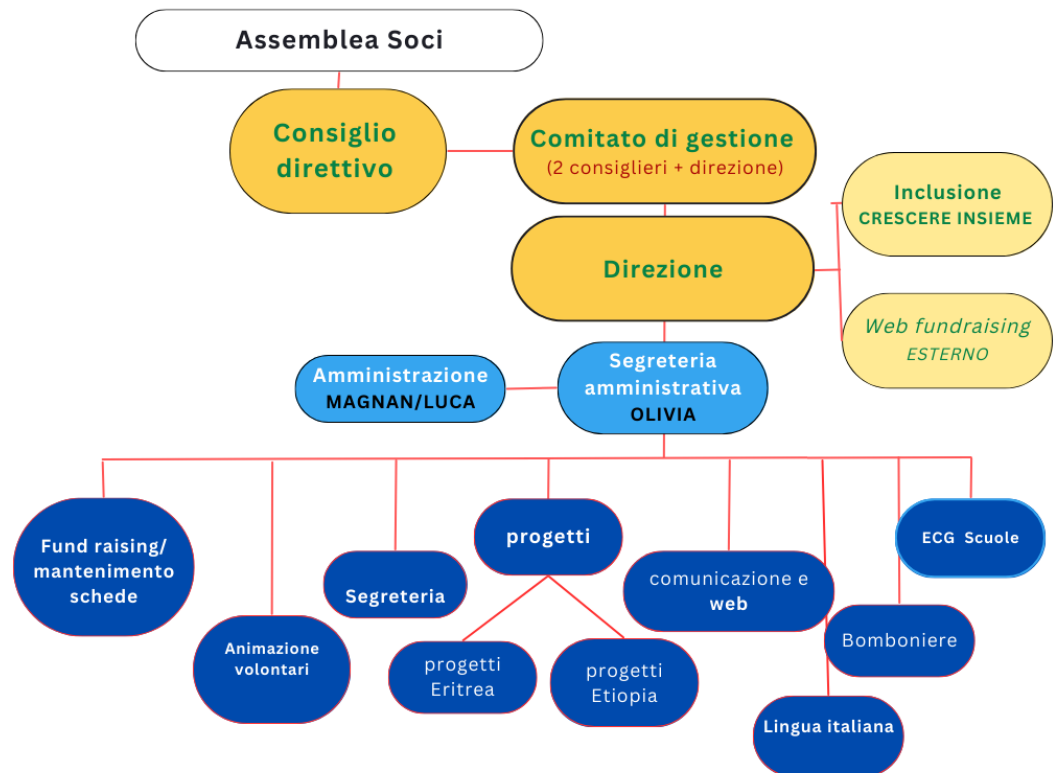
Assemblea Soci

Consiglio direttivo

Comitato di gestione
(2 consiglieri + direzione)

Inclusione
CRESCERE INSIEME

Direzione

Web fundraising
ESTERNO

Amministrazione
MAGNAN/LUCA

Segreteria amministrativa
OLIVIA

Fund raising/ mantenimento schede

Animazione volontari

Segreteria

progetti

progetti Eritrea

progetti Etiopia

comunicazione e web

Lingua italiana

Bomboniere

ECG Scuole